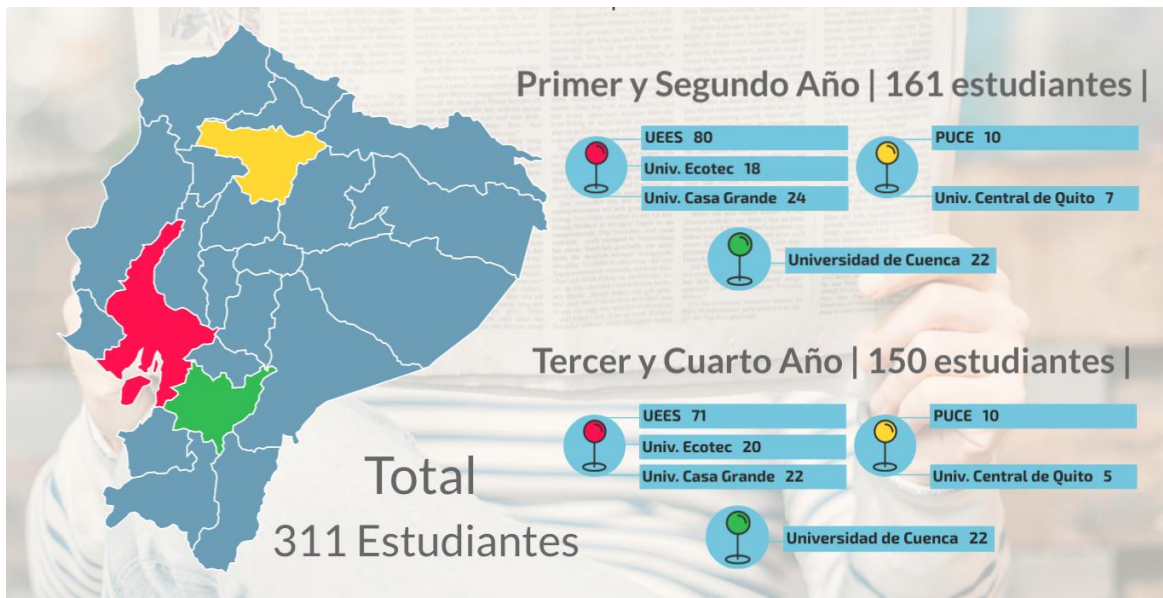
Primer y Segundo Año | 161 estudiantes |

UEES 80
Univ. Ecotec 18
Univ. Casa Grande 24

PUCE 10
Univ. Central de Quito 7

Universidad de Cuenca 22

Tercer y Cuarto Año | 150 estudiantes |

UEES 71
Univ. Ecotec 20
Univ. Casa Grande 22

PUCE 10
Univ. Central de Quito 5

Universidad de Cuenca 22

Total
311 Estudiantes